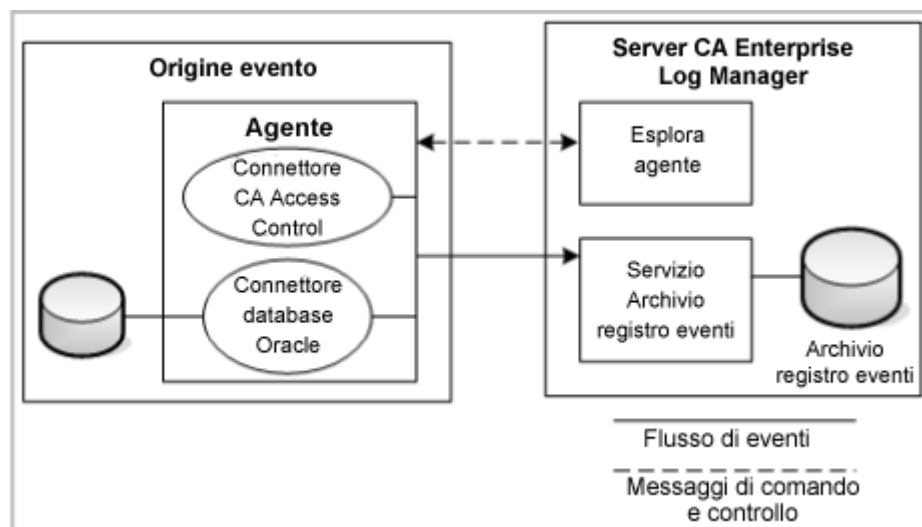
Origine evento

Agente

Connettore CA Access Control

Connettore database Oracle

Server CA Enterprise Log Manager

Esplora agente

Servizio Archivio registro eventi

Archivio registro eventi

Flusso di eventi

Messaggi di comando e controllo